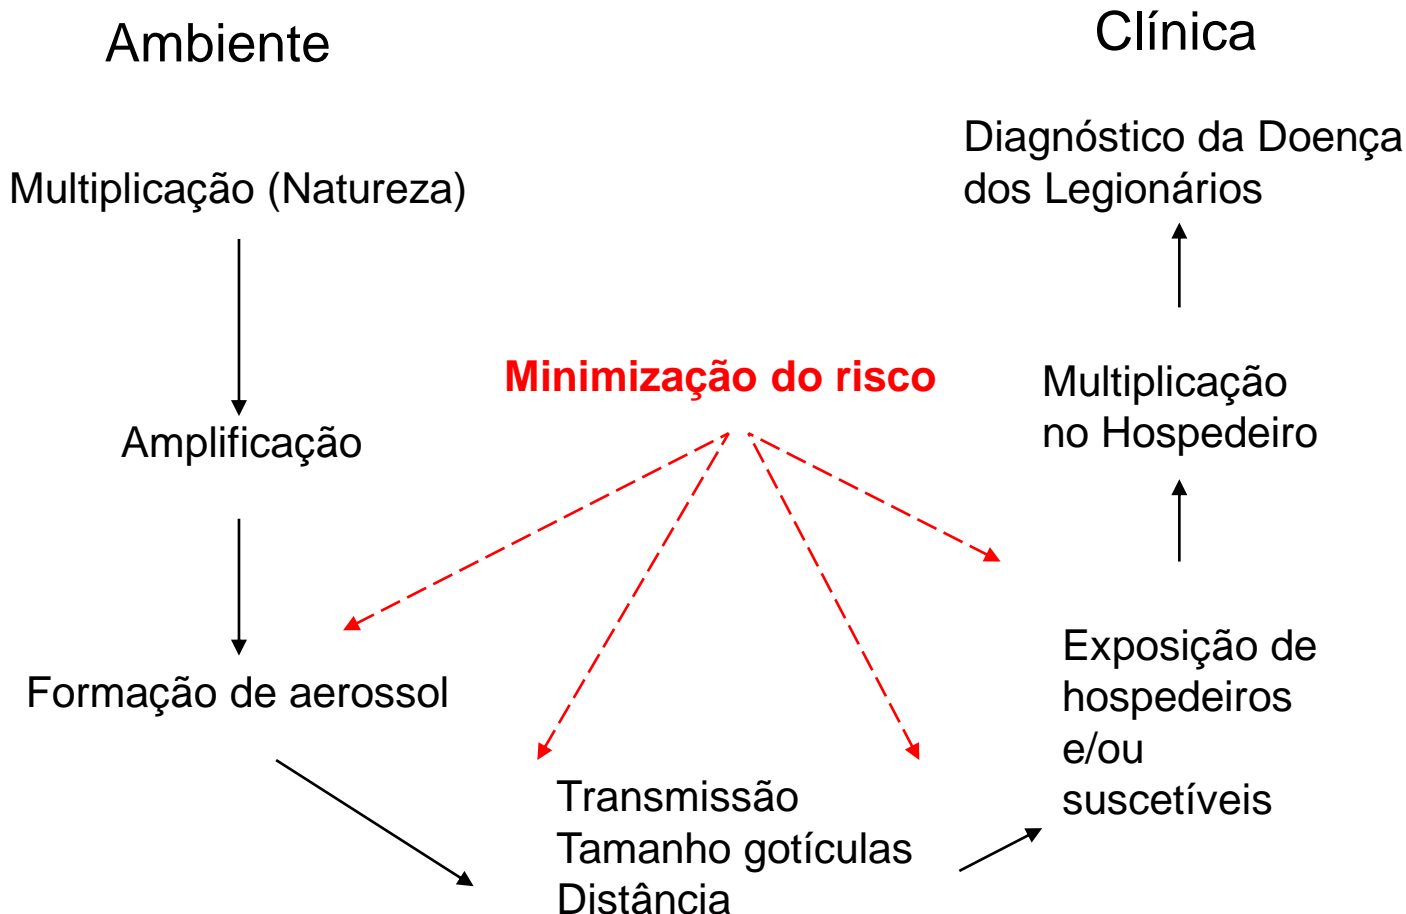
Ambiente

Clínica

Diagnóstico da Doença dos Legionários

Multiplicação (Natureza)

Minimização do risco

Multiplicação no Hospedeiro

Amplificação

Exposição de hospedeiros e/ou suscetíveis

Formação de aerossol

Transmissão
Tamanho gotículas
Distância